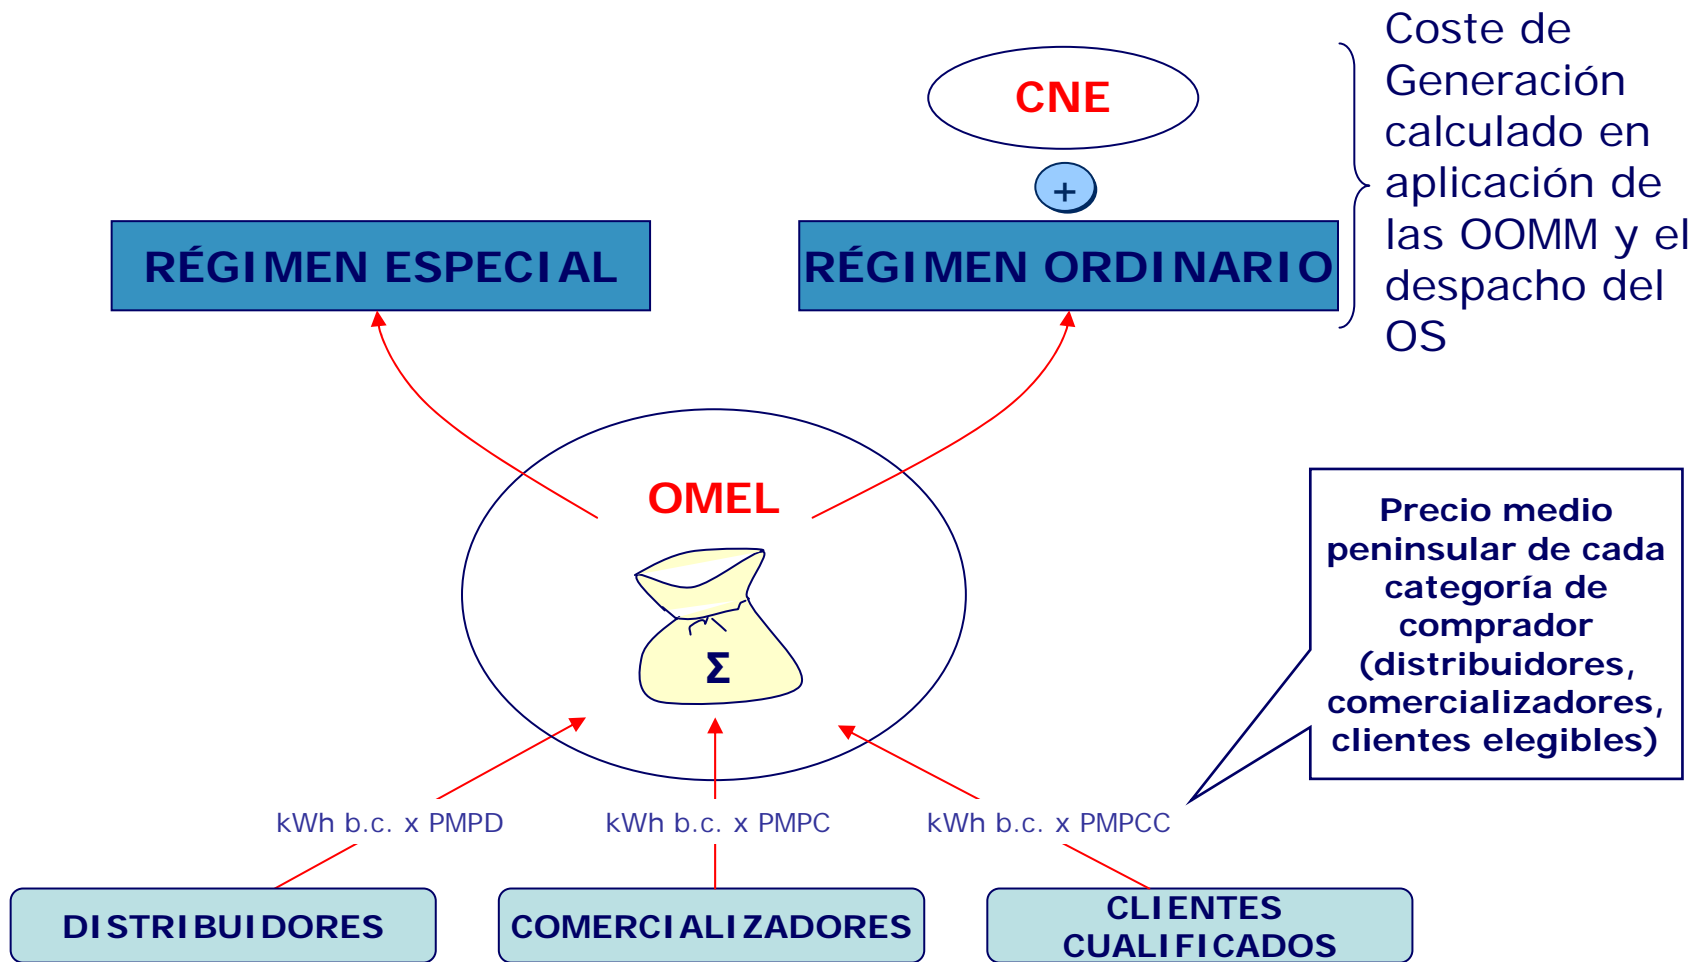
CNE

+

Coste de Generación calculado en aplicación de las OOMM y el despacho del OS

RÉGIMEN ESPECIAL

RÉGIMEN ORDINARIO

OMEL

$\Sigma$

Precio medio peninsular de cada categoría de comprador (distribuidores, comercializadores, clientes elegibles)

kWh b.c. x PMPD

kWh b.c. x PMPC

kWh b.c. x PMPCC

DISTRIBUIDORES

COMERCIALIZADORES

CLIENTES CUALIFICADOS